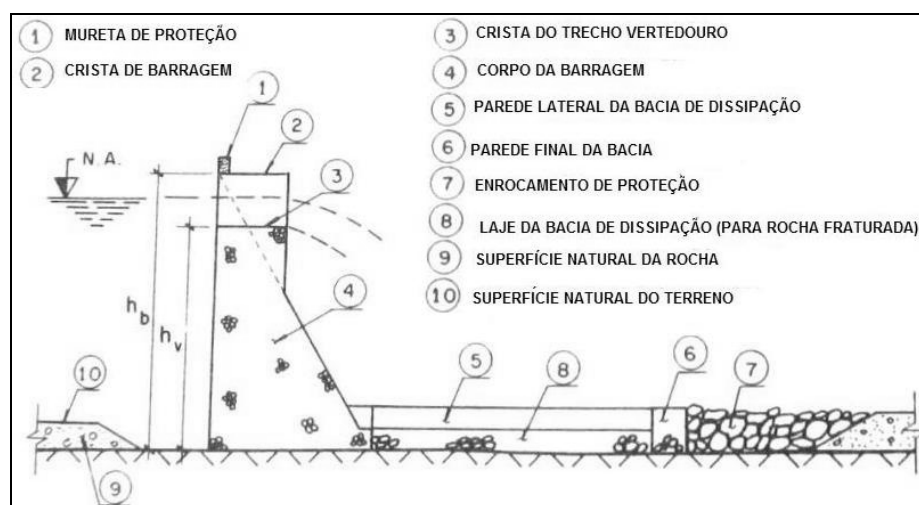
1 MURETA DE PROTEÇÃO
2 CRISTA DE BARRAGEM
3 CRISTA DO TRECHO VERTEDOURO
4 CORPO DA BARRAGEM
5 PAREDE LATERAL DA BACIA DE DISSIPAÇÃO
6 PAREDE FINAL DA BACIA
7 ENROCAMENTO DE PROTEÇÃO
8 LAJE DA BACIA DE DISSIPAÇÃO (PARA ROCHA FRATURADA)
9 SUPERFÍCIE NATURAL DA ROCHA
10 SUPERFÍCIE NATURAL DO TERRENO

N. A.
1
2
3
4
$h_b$
$h_v$
10
5
8
6
7
9